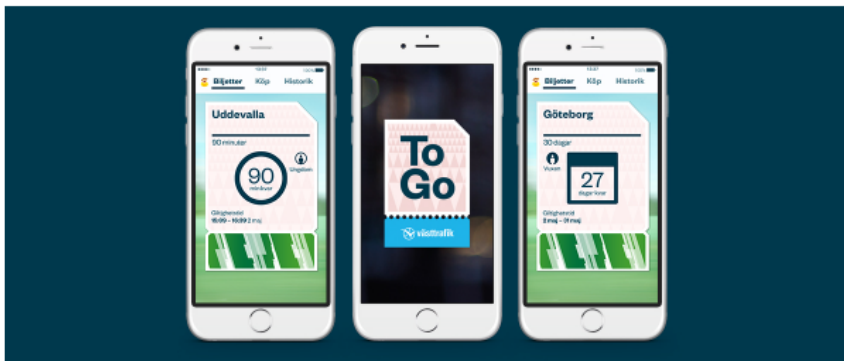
Biljetter Köp Historik

Uddevalla

90 minuter

90 minuter

Ungdom

Giltighetstid
15:00 – 16:30 2 maj

To Go

västtrafik

Biljetter Köp Historik

Göteborg

30 dagar

Vuxen

27 dagar kvar

Giltighetstid
2 maj – 31 maj